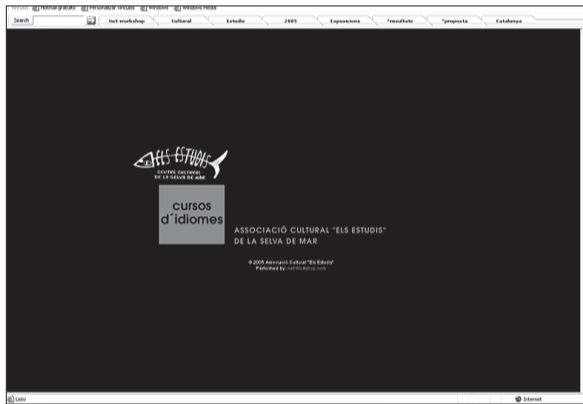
Vínculos Hotmail gratuito Personalizar vínculos Windows Windows Media

Search

Net-workshop | Cultural | Estudis | 2005 | Exposicions | *resultats | *proposta | Catalunya

ELS ESTUDIS
CENTRE CULTURAL
DE LA SELVA DE MAR

cursos d´idiomes

ASSOCIACIÓ CULTURAL "ELS ESTUDIS"
DE LA SELVA DE MAR

© 2005 Associació Cultural "Els Estudis"
Perfomed by: net-workshop.com

Listo

Internet